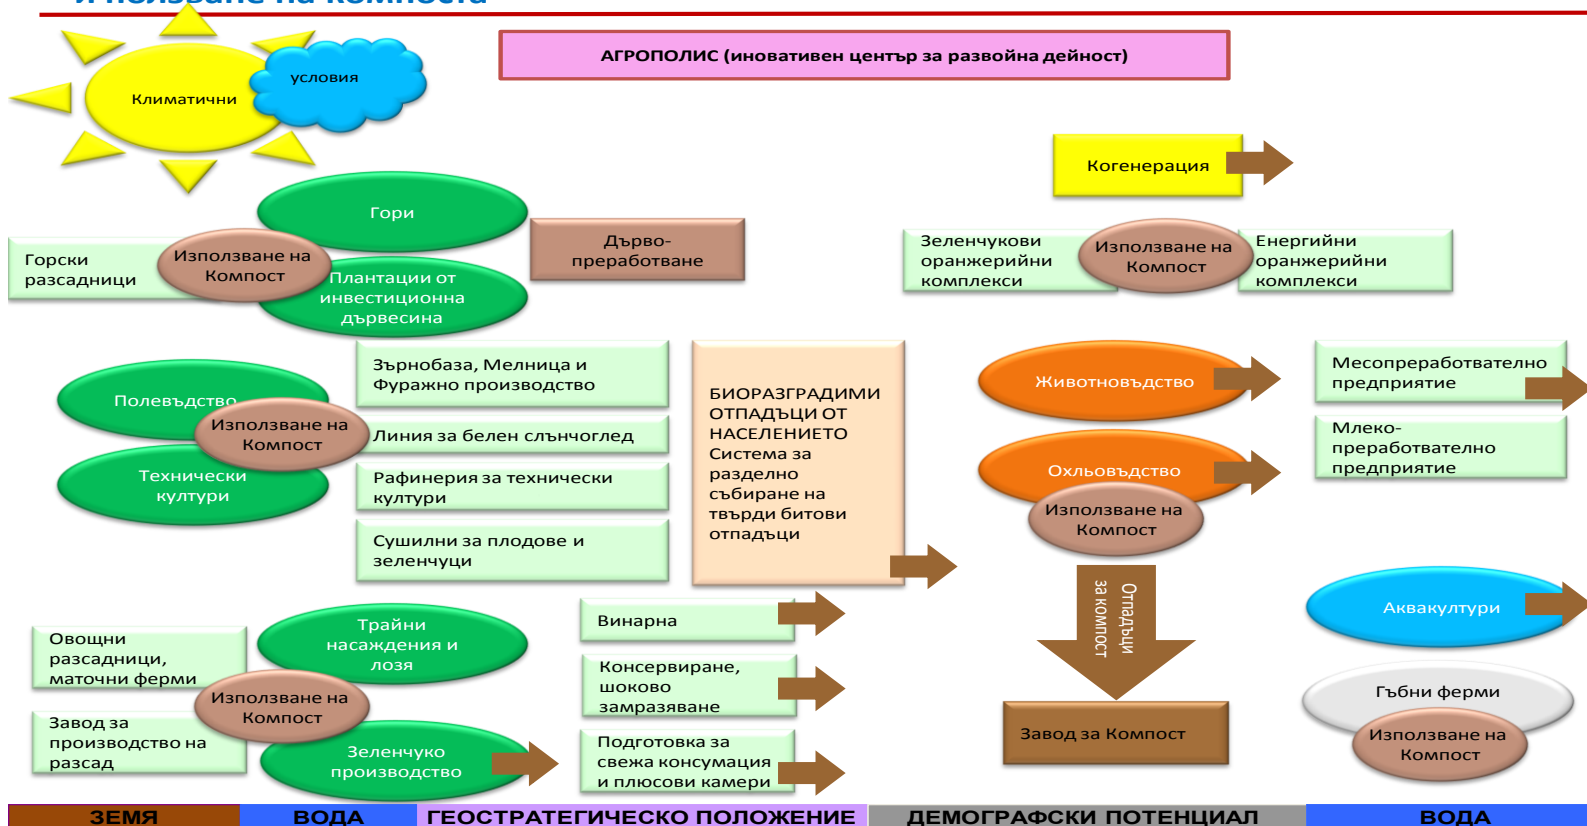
И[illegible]лзване на компоста

АГРОПОЛИС (иновативен център за развойна дейност)

Климатични условия

Когенерация

Гори

Горски разсадници

Използване на Компост

Плантации от инвестиционна дървесина

Дърво-преработване

Зеленчукови оранжерийни комплекси

Използване на Компост

Енергийни оранжерийни комплекси

Зърнобаза, Мелница и Фуражно производство

Полевъдство

Използване на Компост

Технически култури

Линия за белен слънчоглед

Рафинерия за технически култури

Сушилни за плодове и зеленчуци

БИОРАЗГРАДИМИ ОТПАДЪЦИ ОТ НАСЕЛЕНИЕТО Система за разделно събиране на твърди битови отпадъци

Животновъдство

Месопреработвателно предприятие

Мляко-преработвателно предприятие

Охлювъдство

Използване на Компост

Отпадъци за компост

Завод за Компост

Винарна

Консервиране, шоково замразяване

Подготовка за свежа консумация и плюсови камери

Овощни разсадници, маточни ферми

Трайни насаждения и лоза

Използване на Компост

Завод за производство на разсад

Зеленчуко производство

Аквакултури

Гъбни ферми

Използване на Компост

ЗЕМЯ | ВОДА | ГЕОСТРАТЕГИЧЕСКО ПОЛОЖЕНИЕ | ДЕМОГРАФСКИ ПОТЕНЦИАЛ | ВОДА